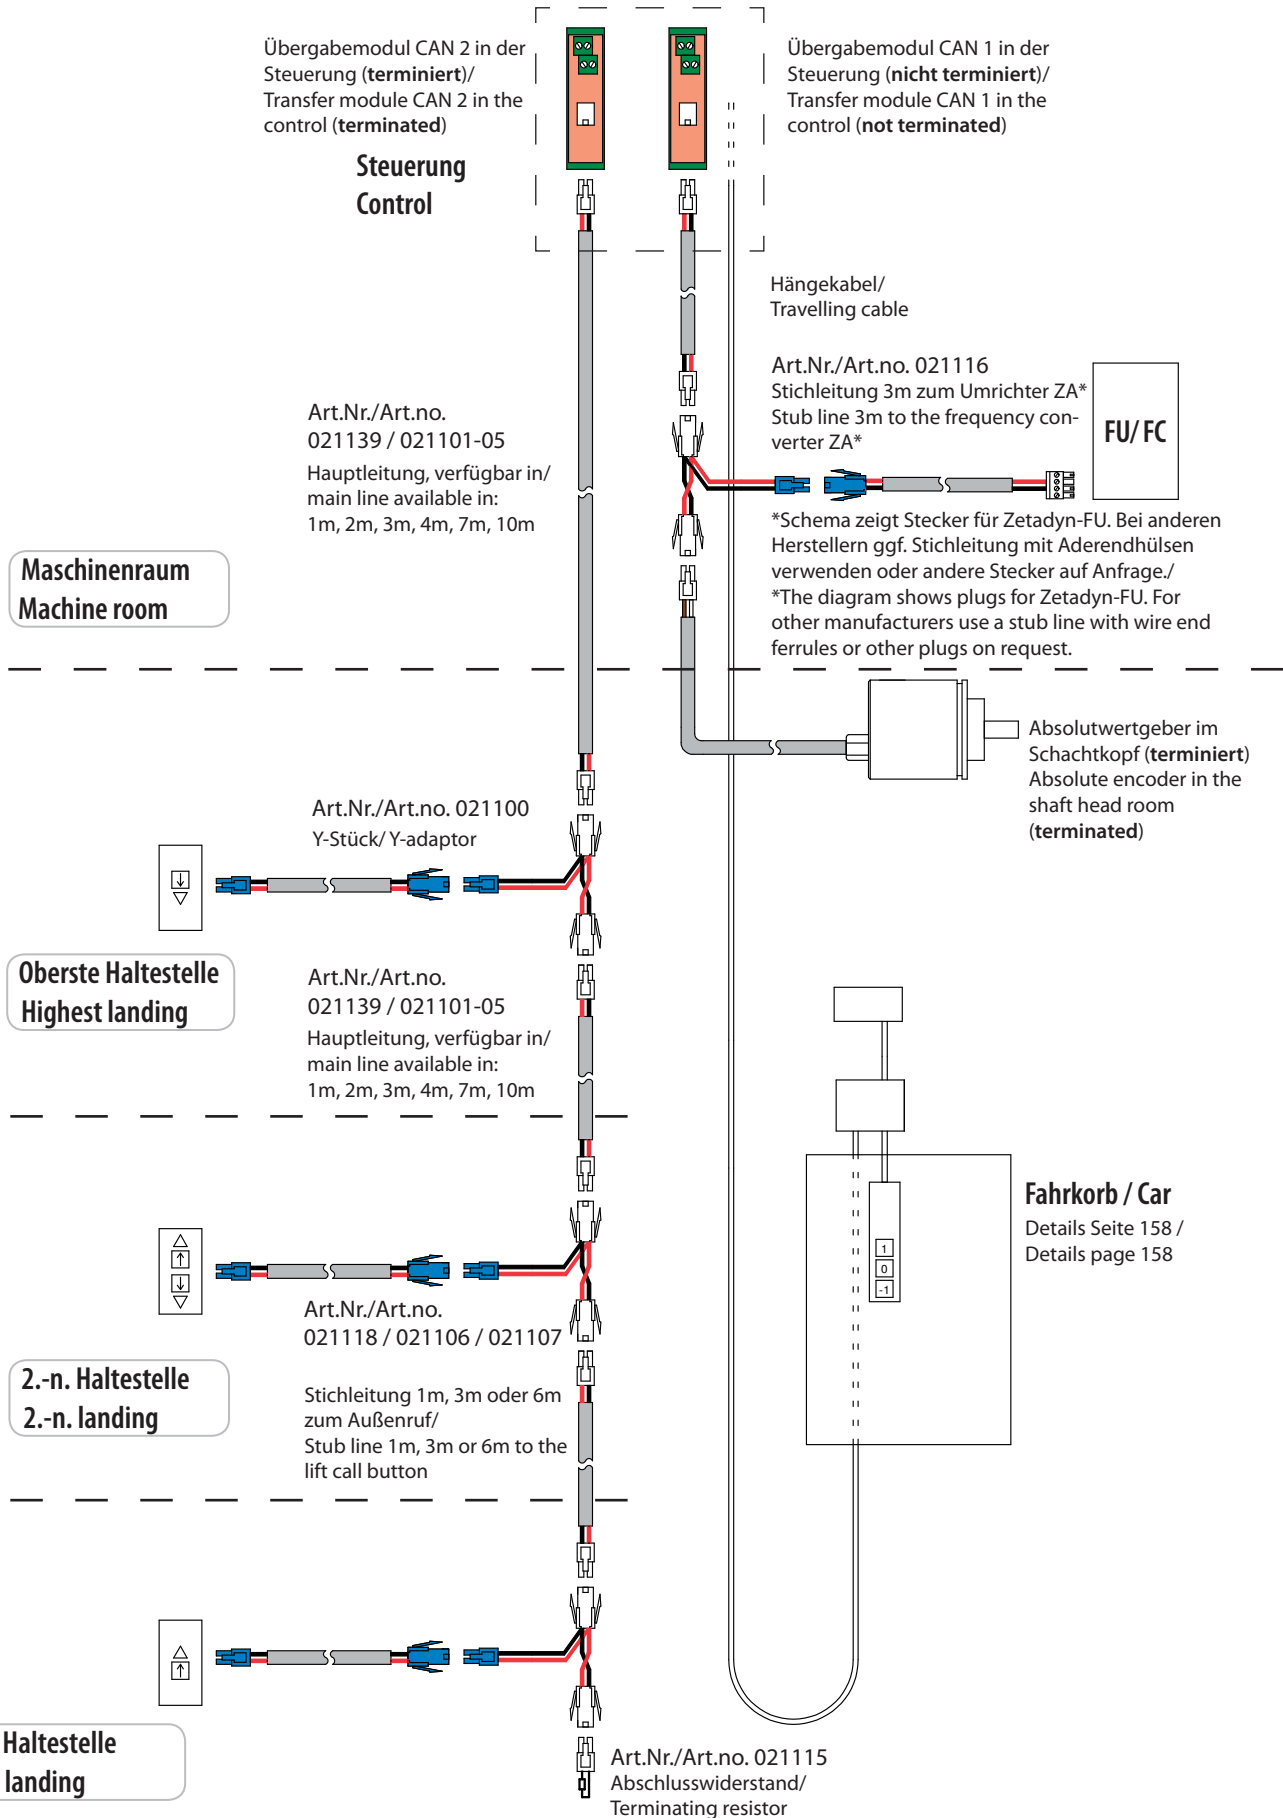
Übergabemodul CAN 2 in der Steuerung (**terminiert**)/ Transfer module CAN 2 in the control (**terminated**)

Steuerung
Control

Übergabemodul CAN 1 in der Steuerung (**nicht terminiert**)/ Transfer module CAN 1 in the control (**not terminated**)

Hängekabel/
Travelling cable

Art.Nr./Art.no. 021116
Stichleitung 3m zum Umrichter ZA*
Stub line 3m to the frequency converter ZA*

FU/ FC

Art.Nr./Art.no.
021139 / 021101-05
Hauptleitung, verfügbar in/
main line available in:
1m, 2m, 3m, 4m, 7m, 10m

*Schema zeigt Stecker für Zetadyn-FU. Bei anderen Herstellern ggf. Stichleitung mit Aderendhülsen verwenden oder andere Stecker auf Anfrage./
*The diagram shows plugs for Zetadyn-FU. For other manufacturers use a stub line with wire end ferrules or other plugs on request.

Maschinenraum
Machine room

Absolutwertgeber im Schachtkopf (**terminiert**)
Absolute encoder in the shaft head room (**terminated**)

Art.Nr./Art.no. 021100
Y-Stück/ Y-adaptor

Oberste Haltestelle
Highest landing

Art.Nr./Art.no.
021139 / 021101-05
Hauptleitung, verfügbar in/
main line available in:
1m, 2m, 3m, 4m, 7m, 10m

Fahrkorb / Car
Details Seite 158 /
Details page 158

1
0
-1

Art.Nr./Art.no.
021118 / 021106 / 021107

2.-n. Haltestelle
2.-n. landing

Stichleitung 1m, 3m oder 6m zum Außenruf/
Stub line 1m, 3m or 6m to the lift call button

Haltestelle
landing

Art.Nr./Art.no. 021115
Abschlusswiderstand/
Terminating resistor